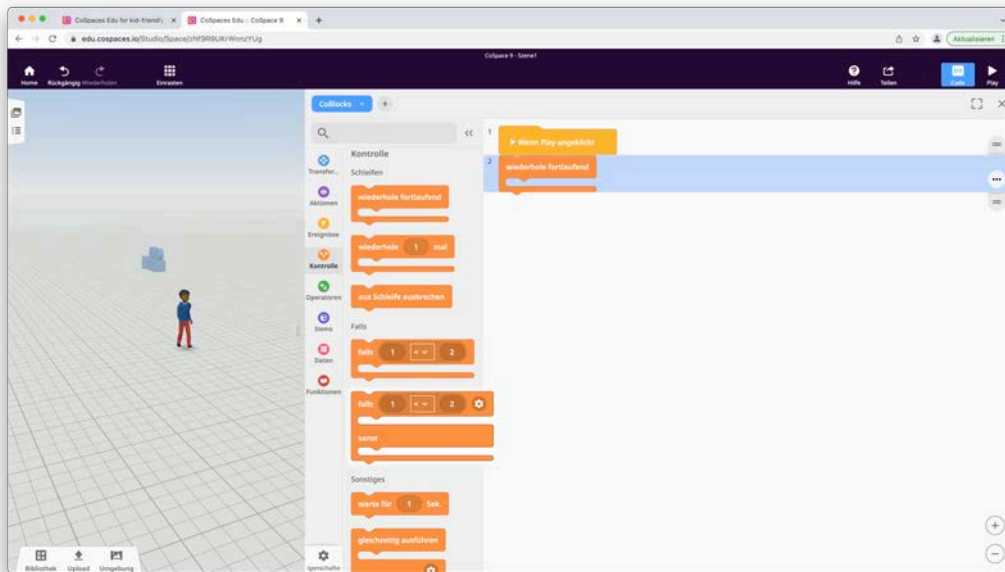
CoSpaces Edu for kid-friendly ×
CoSpaces Edu :: CoSpace 9 ×
+

edu.cospaces.io/Studio/Space/zNf9R9UKrWnnzYUg

Aktualisieren

Home
Rückgängig
Wiederholen
Einrasten

CoSpace 9 - Szene1

Hilfe
Teilen
Code
Play

CoBlocks
+

Kontrolle
Schleifen
Transfor...
Aktionen
Ereignisse
Kontrolle
Operatoren
Items
Daten
Funktionen

wiederhole fortlaufend
wiederhole 1 mal
aus Schleife ausbrechen
Falls
falls 1 < 2
falls 1 < 2
sonst
Sonstiges
warte für 1 Sek.
gleichzeitig ausführen

1 Wenn Play angeklickt
2 wiederhole fortlaufend

Bibliothek
Upload
Umgebung
Eigenschaften